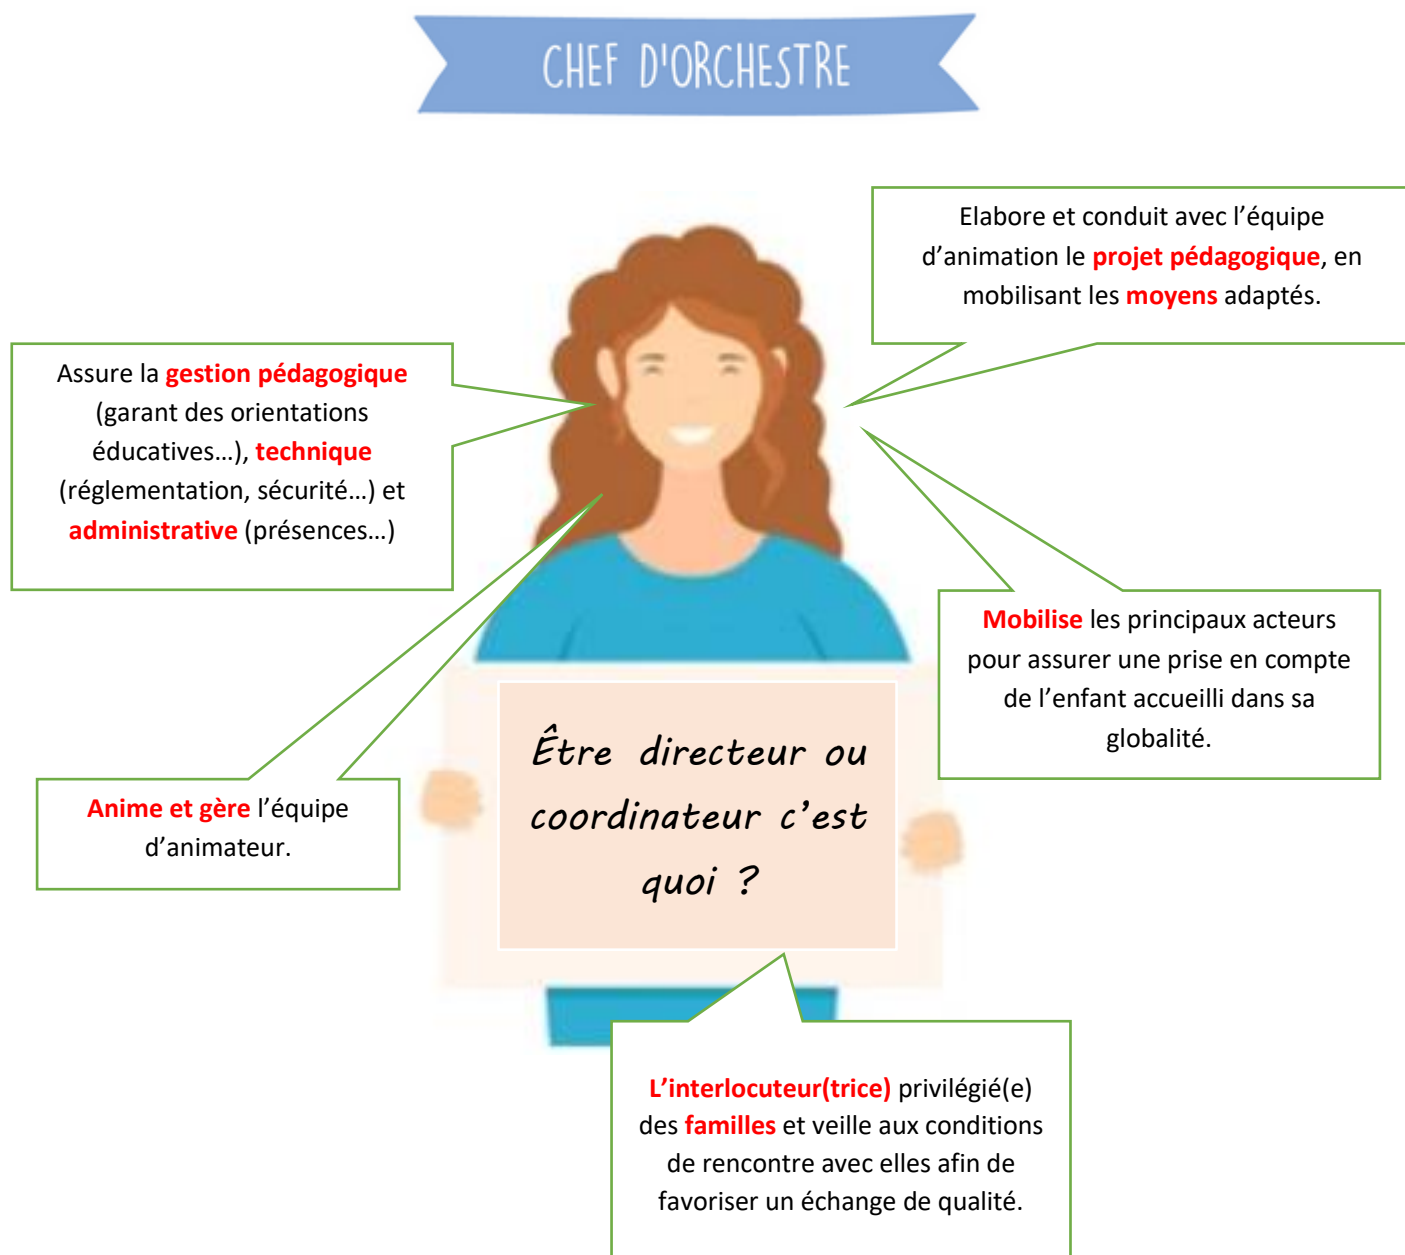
CHEF D'ORCHESTRE

Elabore et conduit avec l'équipe d'animation le projet pédagogique, en mobilisant les moyens adaptés.

Assure la gestion pédagogique (garant des orientations éducatives…), technique (réglementation, sécurité…) et administrative (présences…)

Mobilise les principaux acteurs pour assurer une prise en compte de l'enfant accueilli dans sa globalité.

Être directeur ou coordinateur c'est quoi ?

Anime et gère l'équipe d'animateur.

L'interlocuteur(trice) privilégié(e) des familles et veille aux conditions de rencontre avec elles afin de favoriser un échange de qualité.